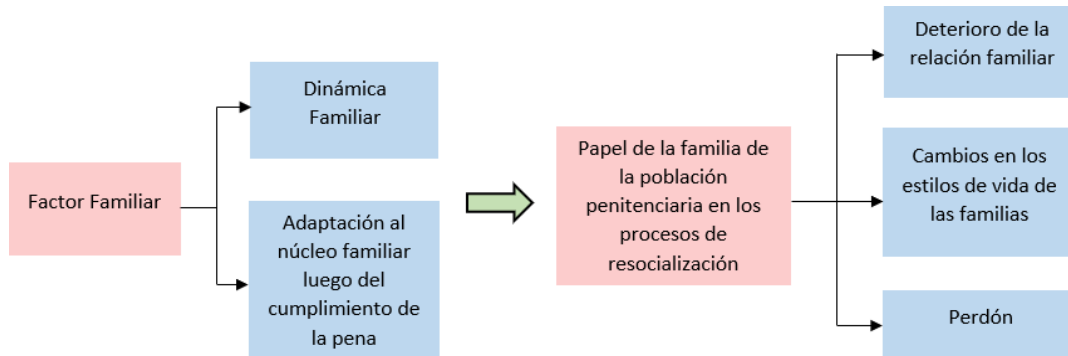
Factor Familiar

Dinámica Familiar

Adaptación al núcleo familiar luego del cumplimiento de la pena

Papel de la familia de la población penitenciaria en los procesos de resocialización

Deterioro de la relación familiar

Cambios en los estilos de vida de las familias

Perdón